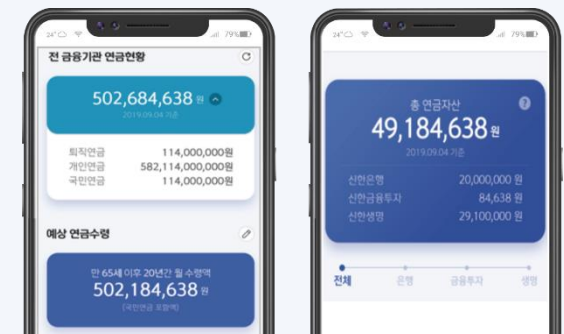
24°C 79%

전 금융기관 연금현황

502,684,638 원

2019.09.04 기준

퇴직연금 114,000,000원
개인연금 582,114,000,000원
국민연금 114,000,000원

예상 연금수령

만 65세 이후 20년간 월 수령액

502,184,638 원

(국민연금 포함액)

24°C 79%

총 연금자산

49,184,638원

2019.09.04 기준

신한은행 20,000,000 원
신한금융투자 84,638 원
신한생명 29,100,000 원

전체 은행 금융투자 생명